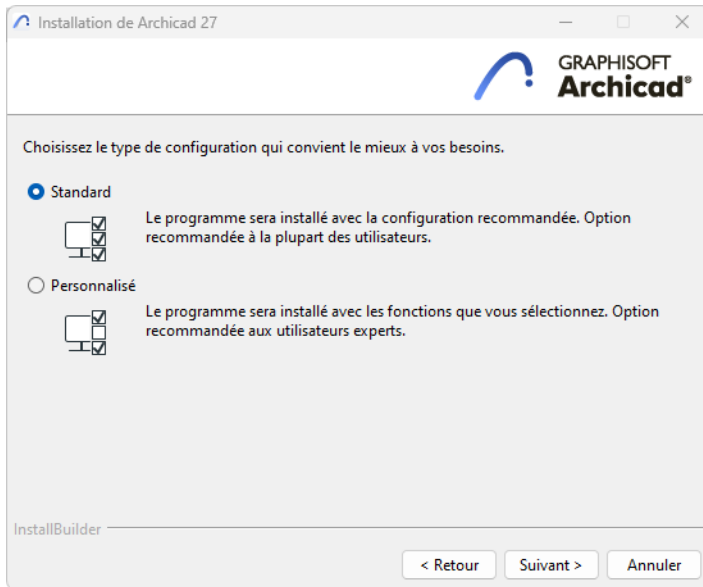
Installation de Archicad 27

GRAPHISOFT
Archicad®

Choisissez le type de configuration qui convient le mieux à vos besoins.

Standard

Le programme sera installé avec la configuration recommandée. Option recommandée à la plupart des utilisateurs.

Personnalisé

Le programme sera installé avec les fonctions que vous sélectionnez. Option recommandée aux utilisateurs experts.

InstallBuilder

< Retour
Suivant >
Annuler